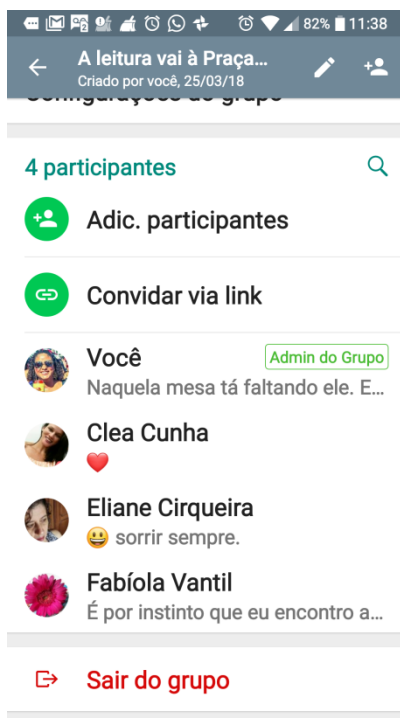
82% 11:38

A leitura vai à Praça...
Criado por você, 25/03/18

Configurações do grupo

4 participantes

Adic. participantes

Convidar via link

Você
Admin do Grupo
Naquela mesa tá faltando ele. E...

Clea Cunha
❤️

Eliane Cirqueira
😀 sorrir sempre.

Fabíola Vantil
É por instinto que eu encontro a...

Sair do grupo